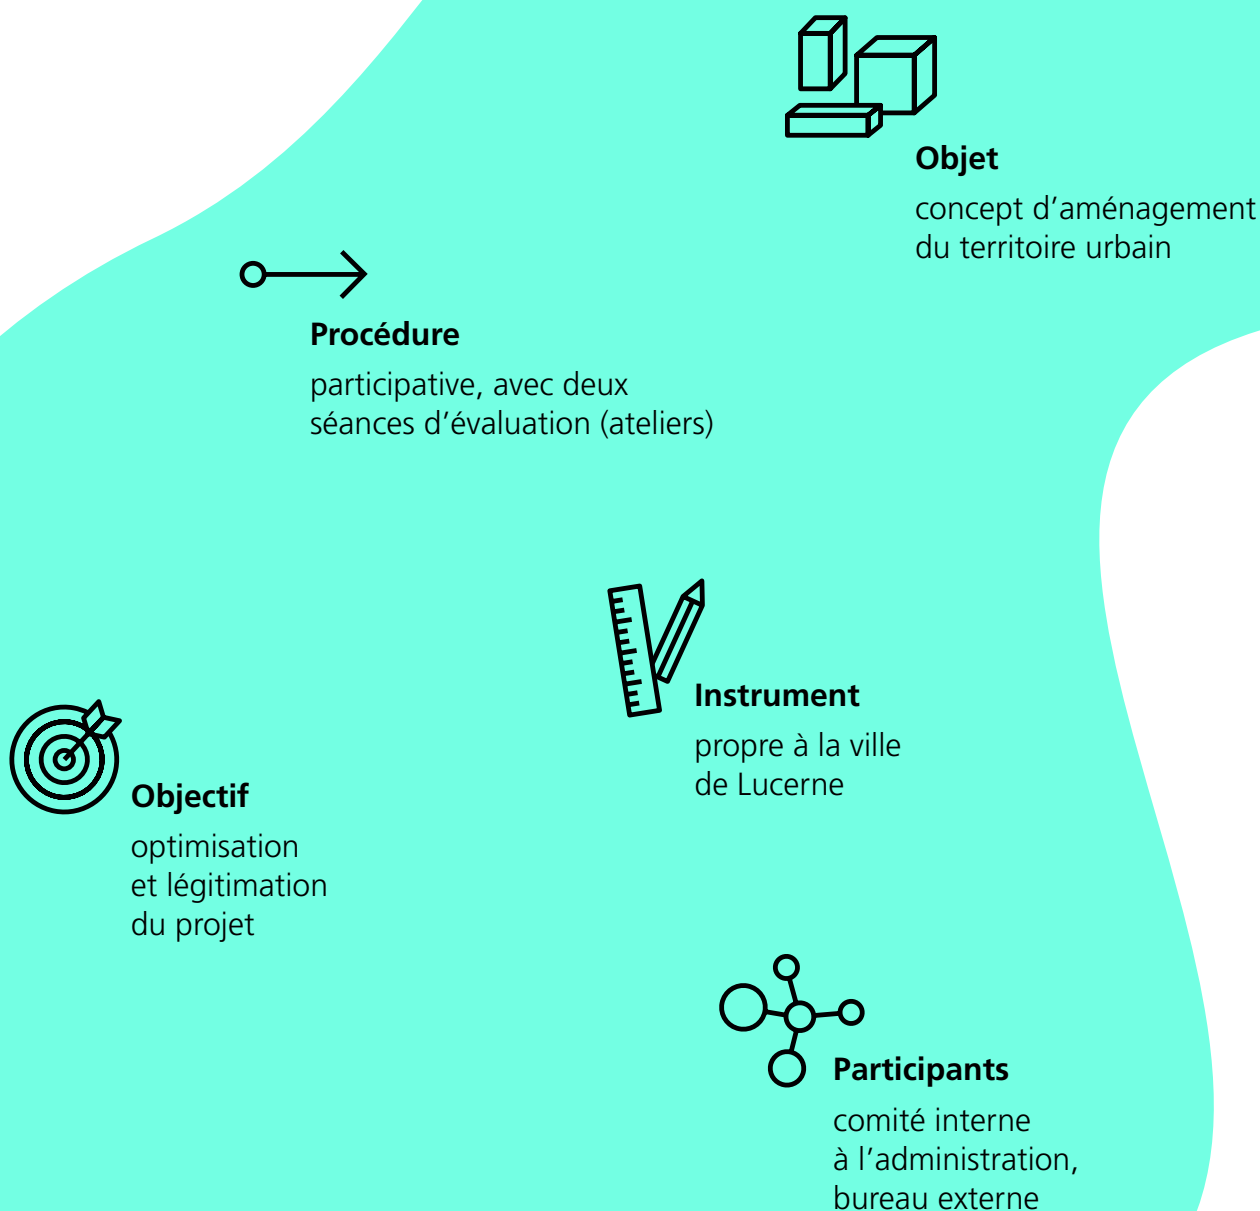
Objet

concept d’aménagement du territoire urbain

Procédure

participative, avec deux séances d’évaluation (ateliers)

Instrument

propre à la ville de Lucerne

Objectif

optimisation et légitimation du projet

Participants

comité interne à l’administration, bureau externe